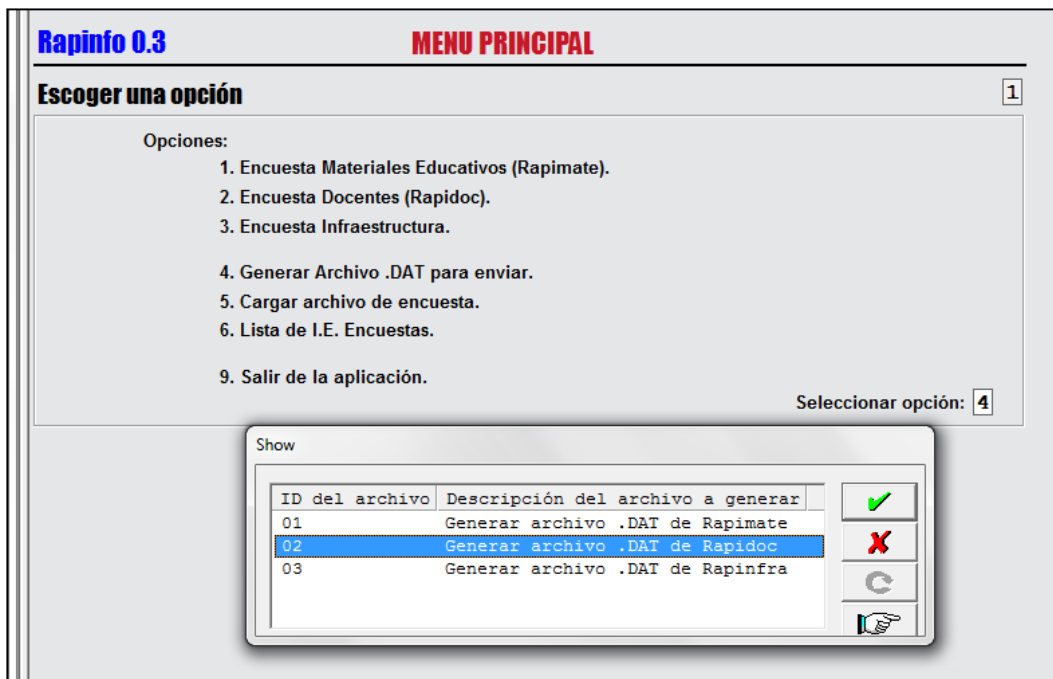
Rapinfo 0.3 MENU PRINCIPAL

Escoger una opción 1

Opciones:
1. Encuesta Materiales Educativos (Rapimate).
2. Encuesta Docentes (Rapidoc).
3. Encuesta Infraestructura.

4. Generar Archivo .DAT para enviar.
5. Cargar archivo de encuesta.
6. Lista de I.E. Encuestas.

9. Salir de la aplicación.

Seleccionar opción: 4

Show

| ID del archivo | Descripción del archivo a generar |
|---|---|
| 01 | Generar archivo .DAT de Rapimate |
| 02 | Generar archivo .DAT de Rapidoc |
| 03 | Generar archivo .DAT de Rapinfra |